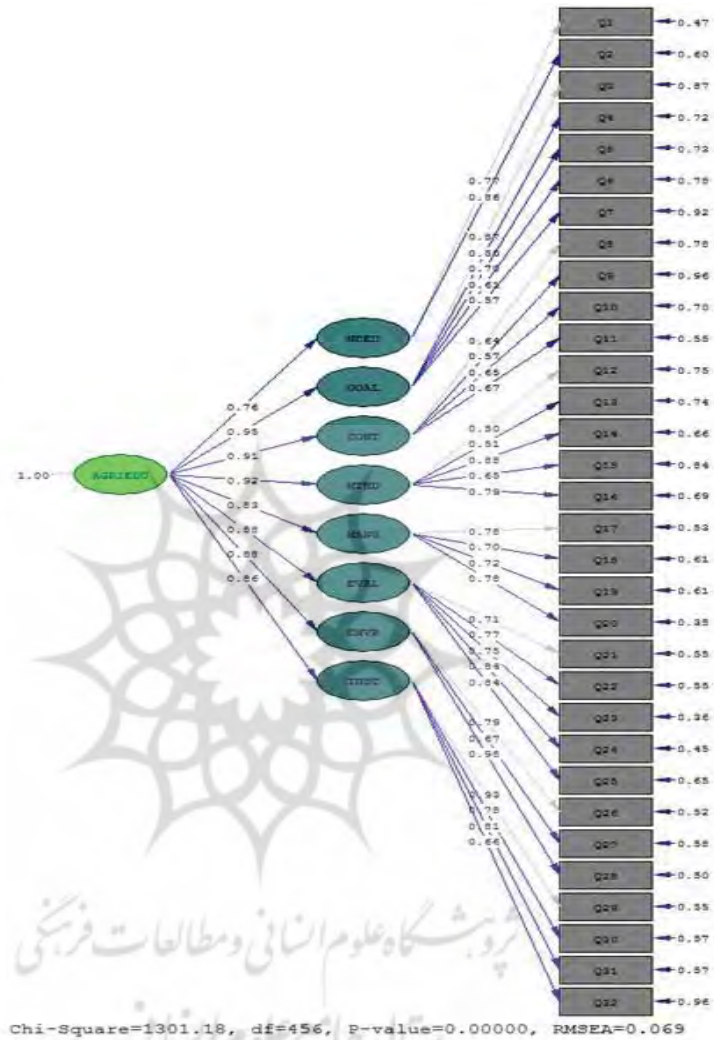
Q1 0.47
Q2 0.60
Q3 0.87
Q4 0.72
Q5 0.73
Q6 0.78
Q7 0.92
Q8 0.78
Q9 0.96
Q10 0.70
Q11 0.55
Q12 0.75
Q13 0.74
Q14 0.66
Q15 0.84
Q16 0.69
Q17 0.53
Q18 0.61
Q19 0.61
Q20 0.35
Q21 0.55
Q22 0.55
Q23 0.36
Q24 0.45
Q25 0.65
Q26 0.52
Q27 0.58
Q28 0.50
Q29 0.55
Q30 0.57
Q31 0.57
Q32 0.96

0.77
0.86
0.87
0.88
0.75
0.62
0.57
0.64
0.57
0.65
0.67
0.50
0.51
0.88
0.65
0.78
0.76
0.70
0.72
0.78
0.71
0.77
0.75
0.88
0.84
0.79
0.67
0.98
0.93
0.78
0.81
0.66

NEED
GOAL
CONT
METH
MANG
EVAL
ENVR
INST

0.76
0.95
0.91
0.92
0.83
0.88
0.88
0.86

1.00 AGRIEDU

Chi-Square=1301.18, df=456, P-value=0.00000, RMSEA=0.069

پژوهشگاه علوم انسانی و مطالعات فرهنگی